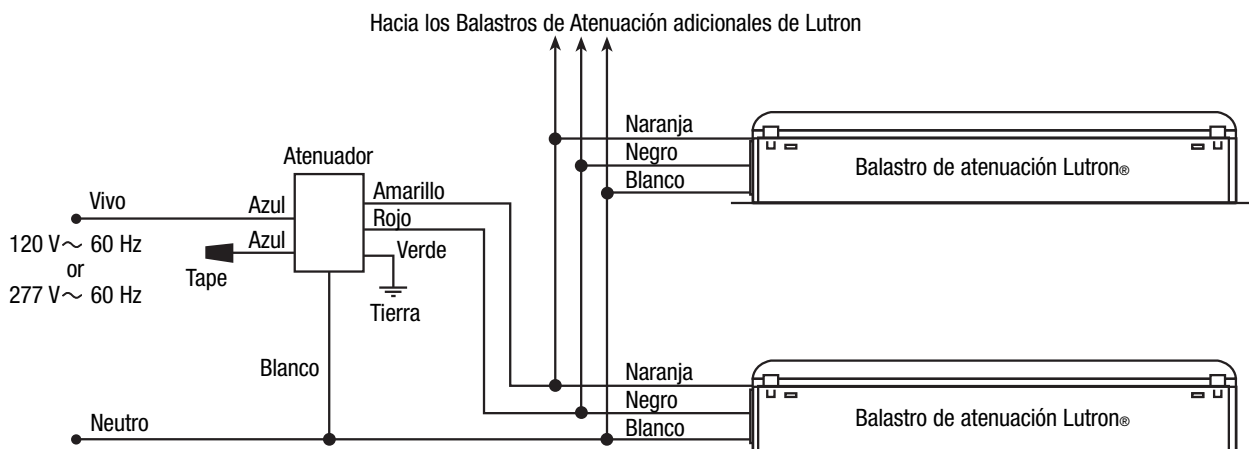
Hacia los Balastros de Atenuación adicionales de Lutron

Naranja
Negro
Blanco
Balastro de atenuación Lutron®

Atenuador
Vivo
Azul
Amarillo
Rojo
120 V ~ 60 Hz
or
277 V ~ 60 Hz
Azul
Verde
Tape
Tierra

Blanco

Naranja
Negro
Blanco
Balastro de atenuación Lutron®

Neutro